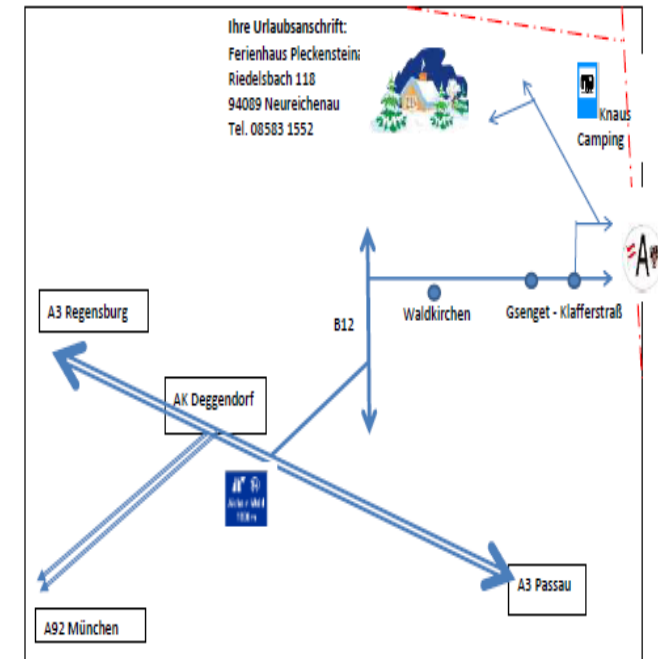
Ihre Urlaubsanschrift:
Ferienhaus Pleckensteina
Riedelsbach 118
94089 Neureichenau
Tel. 08583 1552

Knaus
Camping

A3 Regensburg

B12

Waldkirchen

Gsenget - Klafferstraß

AK Deggendorf

A3 Passau

A92 München